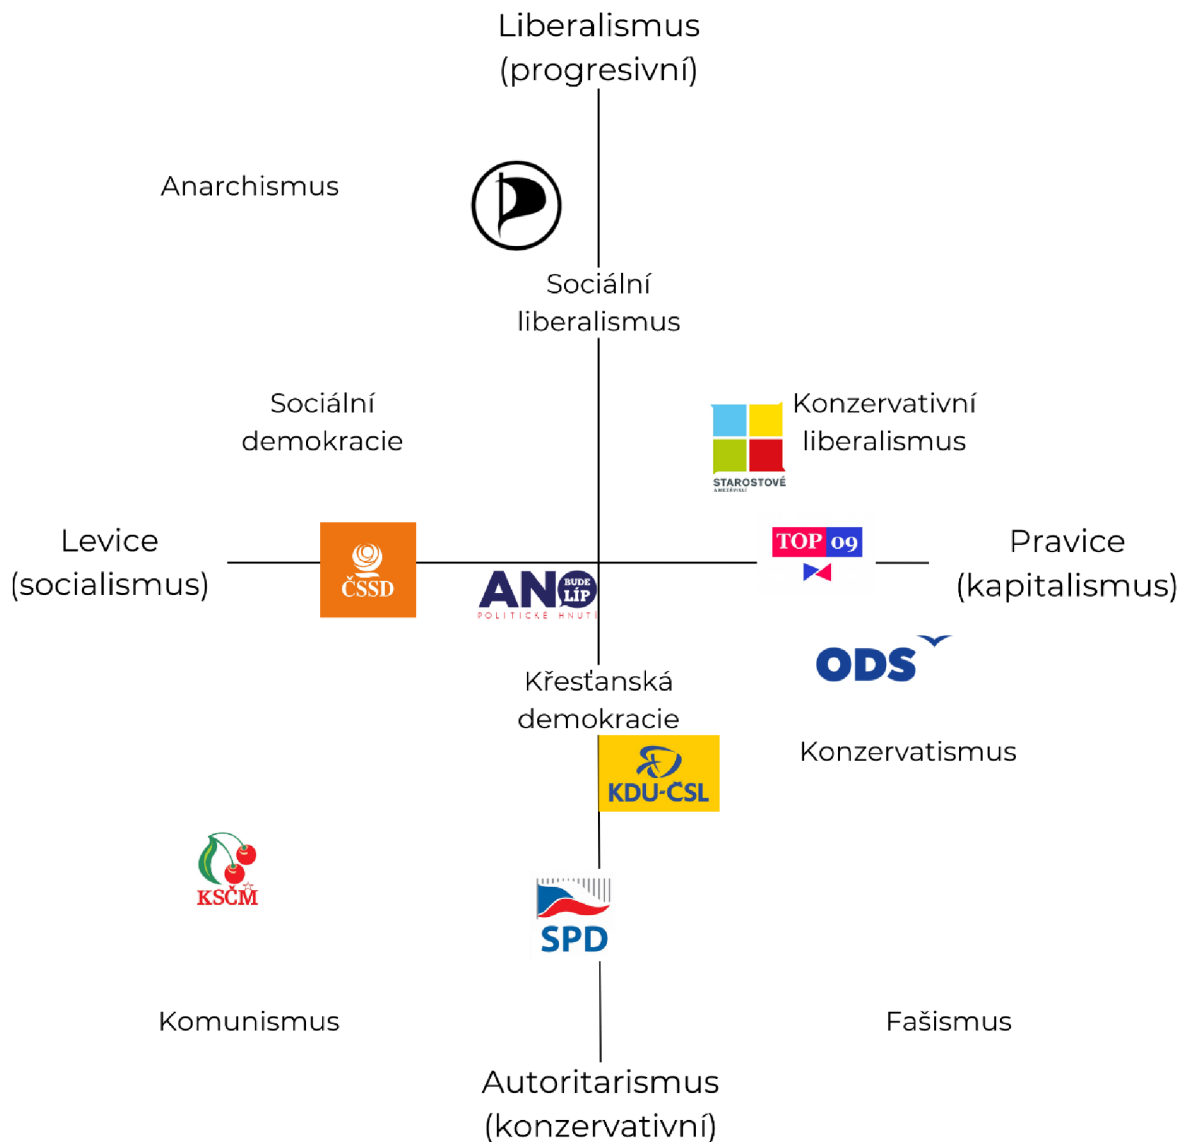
Liberalismus (progresivní)

Anarchismus

Sociální liberalismus

Sociální demokracie

STAROSTOVÉ

Konzervativní liberalismus

Levice (socialismus)

ČSSD

ANO BUDE LÍP POLITICKÉ HNUTÍ

TOP 09

Pravice (kapitalismus)

ODS

Křesťanská demokracie

Konzervatismus

KDU-ČSL

KSČM

SPD

Komunismus

Fašismus

Autoritarismus (konzervativní)